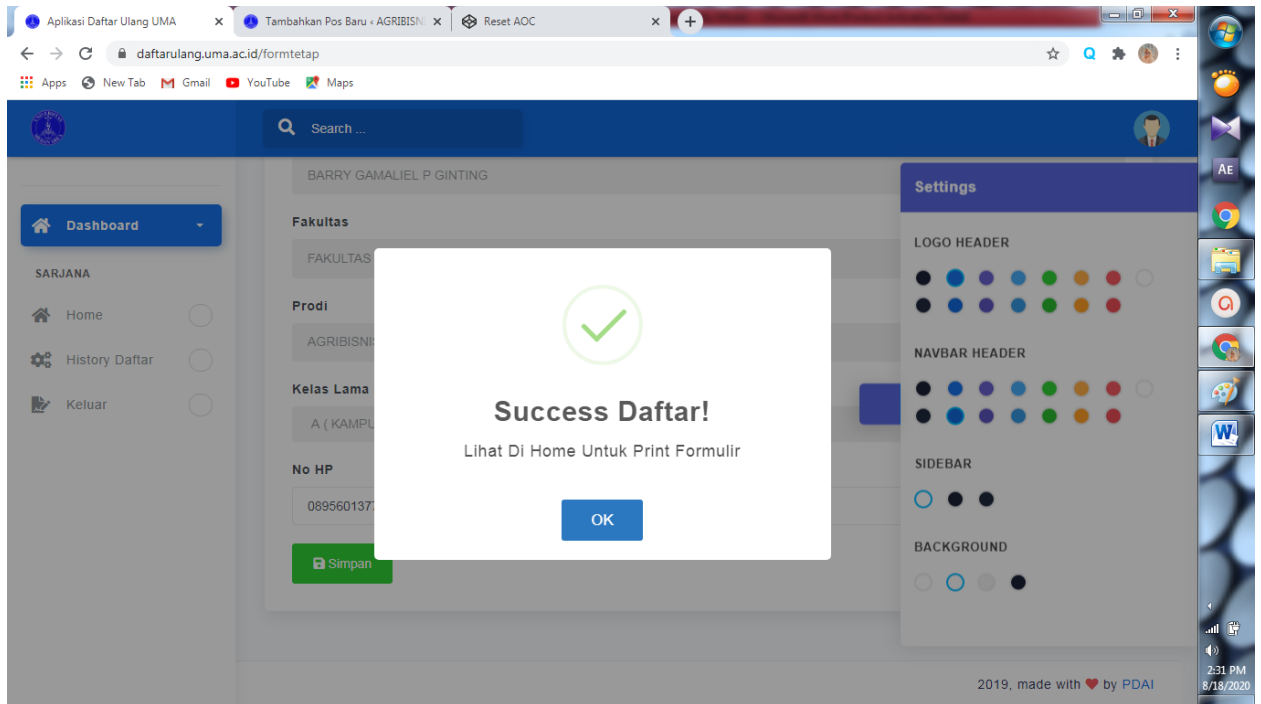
Aplikasi Daftar Ulang UMA
Tambahkan Pos Baru ‹ AGRIBISN
Reset AOC

daftarulang.uma.ac.id/formtetap

Apps New Tab Gmail YouTube Maps

Search ...

BARRY GAMALIEL P GINTING

Fakultas

FAKULTAS

Prodi

AGRIBISNI

Kelas Lama

A ( KAMPU

No HP

0895601137

Simpan

Dashboard

SARJANA

Home

History Daftar

Keluar

Success Daftar!

Lihat Di Home Untuk Print Formulir

OK

Settings

LOGO HEADER

NAVBAR HEADER

SIDEBAR

BACKGROUND

2019, made with ❤ by PDAI

2:31 PM
8/18/2020